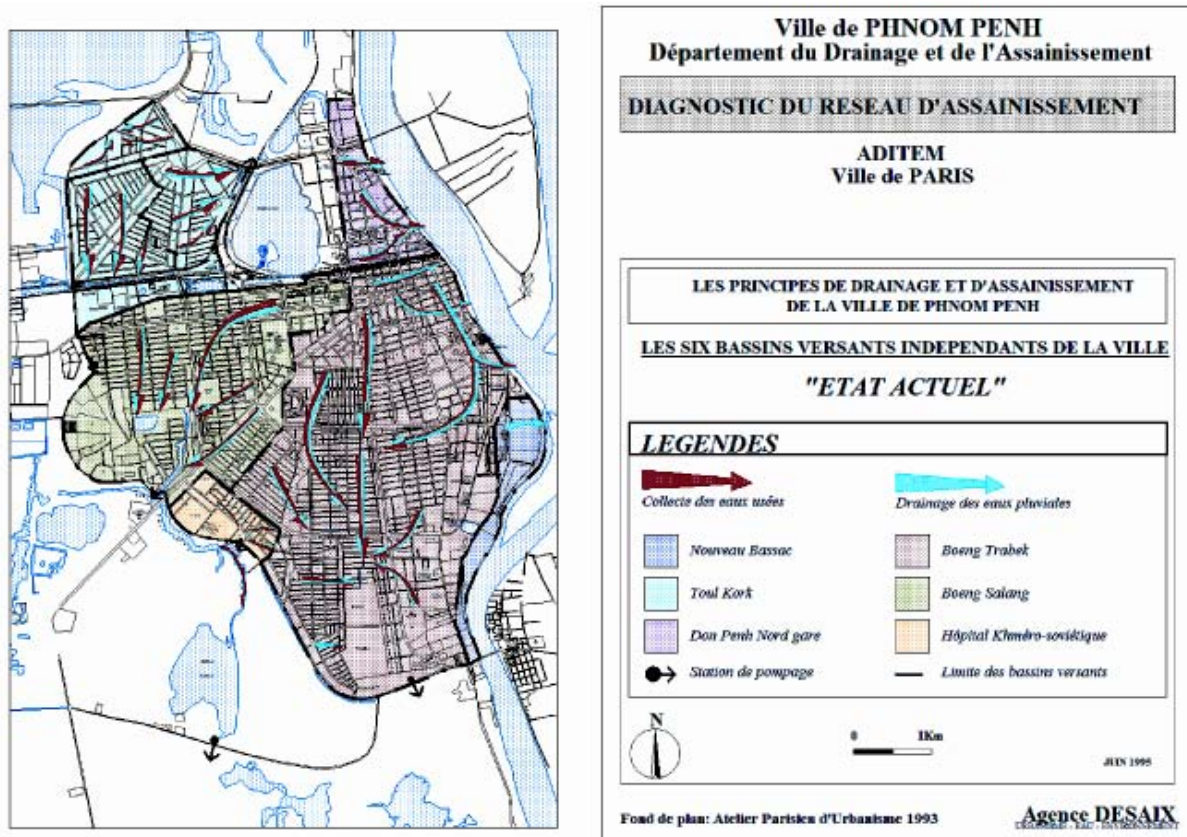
Ville de PHNOM PENH
Département du Drainage et de l'Assainissement

DIAGNOSTIC DU RESEAU D'ASSAINISSEMENT

ADITEM
Ville de PARIS

LES PRINCIPES DE DRAINAGE ET D'ASSAINISSEMENT DE LA VILLE DE PHNOM PENH

LES SIX BASSINS VERSANTS INDEPENDANTS DE LA VILLE

"ETAT ACTUEL"

LEGENDES

Collecte des eaux usées

Drainage des eaux pluviales

Nouveau Bassac

Boeng Trabek

Toul Kork

Boeng Salang

Don Penh Nord gare

Hôpital Khméro-soviétique

Station de pompage

Limite des bassins versants

N

0

1Km

JUIN 1995

Fond de plan: Atelier Parisien d'Urbanisme 1993

Agence DESAIX
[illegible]